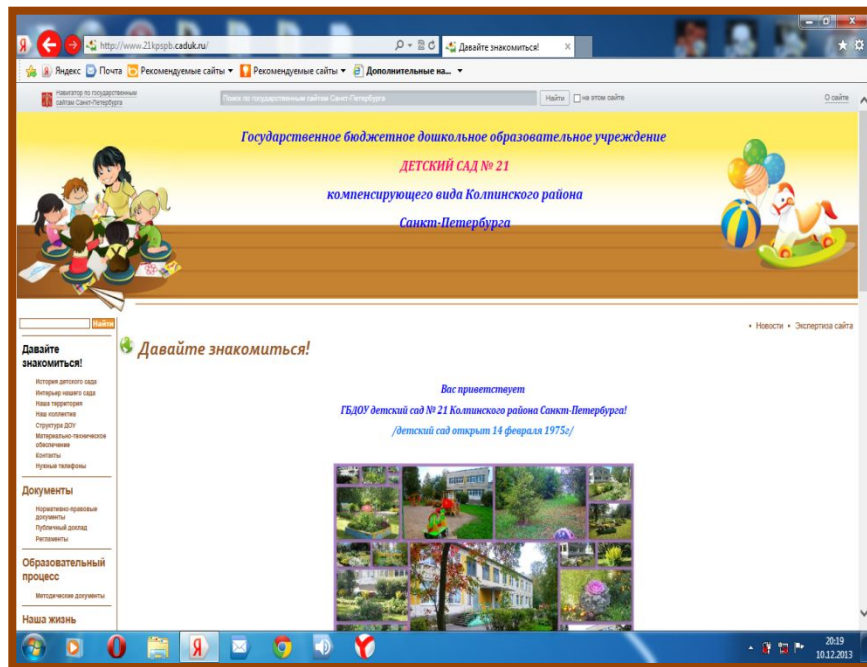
http://www.21kpspb.caduk.ru/

Давайте знакомиться!

Яндекс Почта Рекомендуемые сайты ▾ Рекомендуемые сайты ▾ Дополнительные на... ▾

Навигатор по государственным сайтам Санкт-Петербурга

Поиск по государственным сайтам Санкт-Петербурга

Найти

на этом сайте

О сайте

Государственное бюджетное дошкольное образовательное учреждение

ДЕТСКИЙ САД № 21

компенсирующего вида Колпинского района

Санкт-Петербурга

Найти

• Новости • Экспертиза сайта

Давайте знакомиться!

История детского сада
Интерьер нашего сада
Наша территория
Наш коллектив
Структура ДОУ
Материально-техническое обеспечение
Контакты
Нужные телефоны

Документы

Нормативно-правовые документы
Публичный доклад
Регламенты

Образовательный процесс

Методические документы

Наша жизнь

Давайте знакомиться!

Вас приветствует

ГБДОУ детский сад № 21 Колпинского района Санкт-Петербурга!

/детский сад открыт 14 февраля 1975г/

20:19
10.12.2013